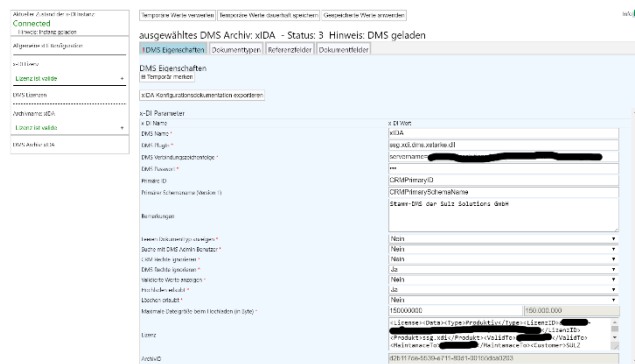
Anmelder / Abmelden x-DI Instanz
Connected
Hinweis: Instanz geladen

Allgemeine x-DI Konfiguration

x-DI Lizenz
Lizenz ist valide

DMS Lizenzen

Archivname: xIDA
Lizenz ist valide

DMS-Archiv xIDA

Temporäre Werte verwerfen | Temporäre Werte dauerhaft speichern | Gespeicherte Werte verwenden

Hilfe

ausgewähltes DMS Archiv: xIDA - Status: 3 Hinweis: DMS geladen

DMS Eigenschaften | Dokumenttypen | Referenzfelder | Dokumentfelder

DMS Eigenschaften
Temporär merken

xIDA Konfigurationsdokumentation exportieren

x-DI Parameter

| x-DI Name | x-DI Wert | |
|---|---|---|
| DMS Name * | xIDA | |
| DMS Plugin * | sug.xdi.dms.sulzsolu.dl | |
| DMS Verbindungszeichenfolge * | servername=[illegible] | |
| DMS Passwort * | *** | |
| Primäre ID | CRMPrimaryID | |
| Primärer Schemaname (Version 1) | CRMPrimarySchemaName | |
| Bemerkungen | Stamm-DMS der Sulz Solutions GmbH | |
| Leeren Dokumenttyp anzeigen * | Nein | |
| Suche mit DMS Admin Benutzer * | Nein | |
| CRM-rechte ignorieren * | Nein | |
| DMS Rechte ignorieren * | Ja | |
| Validierte Werte anzeigen * | Nein | |
| Hochladen erlaubt * | Ja | |
| Löschen erlaubt * | Nein | |
| Maximale Dateigröße beim Hochladen (in Byte) * | 150000000 | 150.000.000 |
| Lizenz | <License><Data><Type>Produktiv</Type><LizenzID>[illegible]</LizenzID><Produkt>sug.xdi</Produkt><ValidTo>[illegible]</ValidTo><Maintenance>To>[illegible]</Maintenance><Customer>SULZ | |
| ArchivID | d2b1176a-8539e711-80d1-0015d5de0203 | |